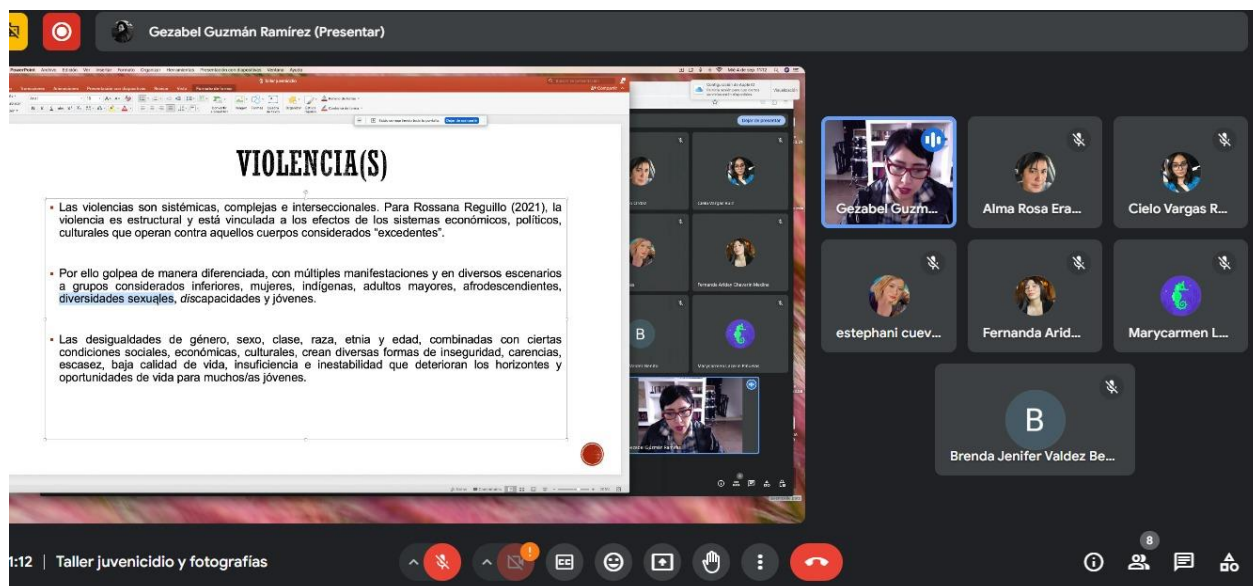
Gezabel Guzmán Ramírez (Presentar)

PowerPoint Archivo Edición Ver Insertar Formato Organizar Herramientas Presentación con diapositivas Ventana Ayuda

Inicio Insertar Diseño Transiciones Animaciones Presentación con diapositivas Revisar Vista Formato de forma

Dejar de presentar

VIOLENCIA(S)

▪ Las violencias son sistémicas, complejas e interseccionales. Para Rossana Reguillo (2021), la violencia es estructural y está vinculada a los efectos de los sistemas económicos, políticos, culturales que operan contra aquellos cuerpos considerados "excedentes".

▪ Por ello golpea de manera diferenciada, con múltiples manifestaciones y en diversos escenarios a grupos considerados inferiores, mujeres, indígenas, adultos mayores, afrodescendientes, diversidades sexuales, discapacidades y jóvenes.

▪ Las desigualdades de género, sexo, clase, raza, etnia y edad, combinadas con ciertas condiciones sociales, económicas, culturales, crean diversas formas de inseguridad, carencias, escasez, baja calidad de vida, insuficiencia e inestabilidad que deterioran los horizontes y oportunidades de vida para muchos/as jóvenes.

Fernanda Aridai Chavarín Medina

B

Gezabel Guzm...

Alma Rosa Era...

Cielo Vargas R...

estephani cuev...

Fernanda Arid...

Marycarmen L...

B

Brenda Jenifer Valdez Be...

1:12 | Taller juvenicidio y fotografías

8